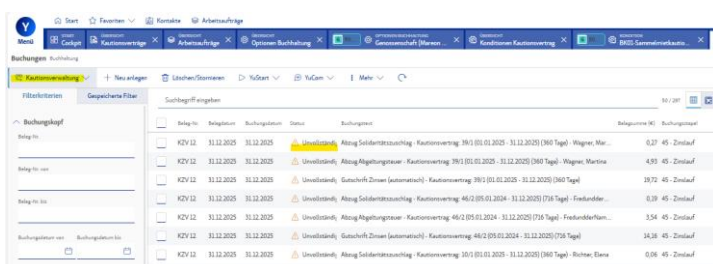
Start  Favoriten  Kontakte  Arbeitsaufträge

Menü  Cockpit  Übersicht Kautionsverträge  Übersicht Arbeitsaufträge  Übersicht Optionen Buchhaltung  Optionen/Buchhaltung Genossenschaft [Mareen ...  Übersicht Konditionen Kautionsvertrag  Bonitätsen BKGS-Sammelmietkautio...

Buchungen Buchhaltung

Kautionsverwaltung  + Neu anlegen  Löschen/Stornieren  YuStart  YuCom  Mehr

Filterkriterien  Gespeicherte Filter

Buchungskopf

Beleg-Nr.

Beleg-Nr. von

Beleg-Nr. bis

Buchungsdatum von  Buchungsdatum bis

Suchbegriff eingeben

50 / 287

| | Beleg-Nr. | Belegdatum | Buchungsdatum | Status | Buchungstext | Belegsumme (€) | Buchungstyp |
|---|---|---|---|---|---|---|---|
| | KZV 12 | 31.12.2025 | 31.12.2025 | Unvollständig | Abzug Solidaritätszuschlag - Kautionsvertrag: 39/1 (01.01.2025 - 31.12.2025) (360 Tage) - Wagner, Mar... | 0,27 | 45 - Zinslauf |
| | KZV 12 | 31.12.2025 | 31.12.2025 | Unvollständig | Abzug Abgeltungsteuer - Kautionsvertrag: 39/1 (01.01.2025 - 31.12.2025) (360 Tage) - Wagner, Martina | 4,93 | 45 - Zinslauf |
| | KZV 12 | 31.12.2025 | 31.12.2025 | Unvollständig | Gutschrift Zinsen (automatisch) - Kautionsvertrag: 39/1 (01.01.2025 - 31.12.2025) (360 Tage) | 19,72 | 45 - Zinslauf |
| | KZV 12 | 31.12.2025 | 31.12.2025 | Unvollständig | Abzug Solidaritätszuschlag - Kautionsvertrag: 46/2 (05.01.2024 - 31.12.2025) (716 Tage) - Fredundder... | 0,19 | 45 - Zinslauf |
| | KZV 12 | 31.12.2025 | 31.12.2025 | Unvollständig | Abzug Abgeltungsteuer - Kautionsvertrag: 46/2 (05.01.2024 - 31.12.2025) (716 Tage) - FredundderNam... | 3,54 | 45 - Zinslauf |
| | KZV 12 | 31.12.2025 | 31.12.2025 | Unvollständig | Gutschrift Zinsen (automatisch) - Kautionsvertrag: 46/2 (05.01.2024 - 31.12.2025) (716 Tage) | 14,16 | 45 - Zinslauf |
| | KZV 12 | 31.12.2025 | 31.12.2025 | Unvollständig | Abzug Solidaritätszuschlag - Kautionsvertrag: 10/1 (01.01.2025 - 31.12.2025) (360 Tage) - Richter, Elena | 0,06 | 45 - Zinslauf |